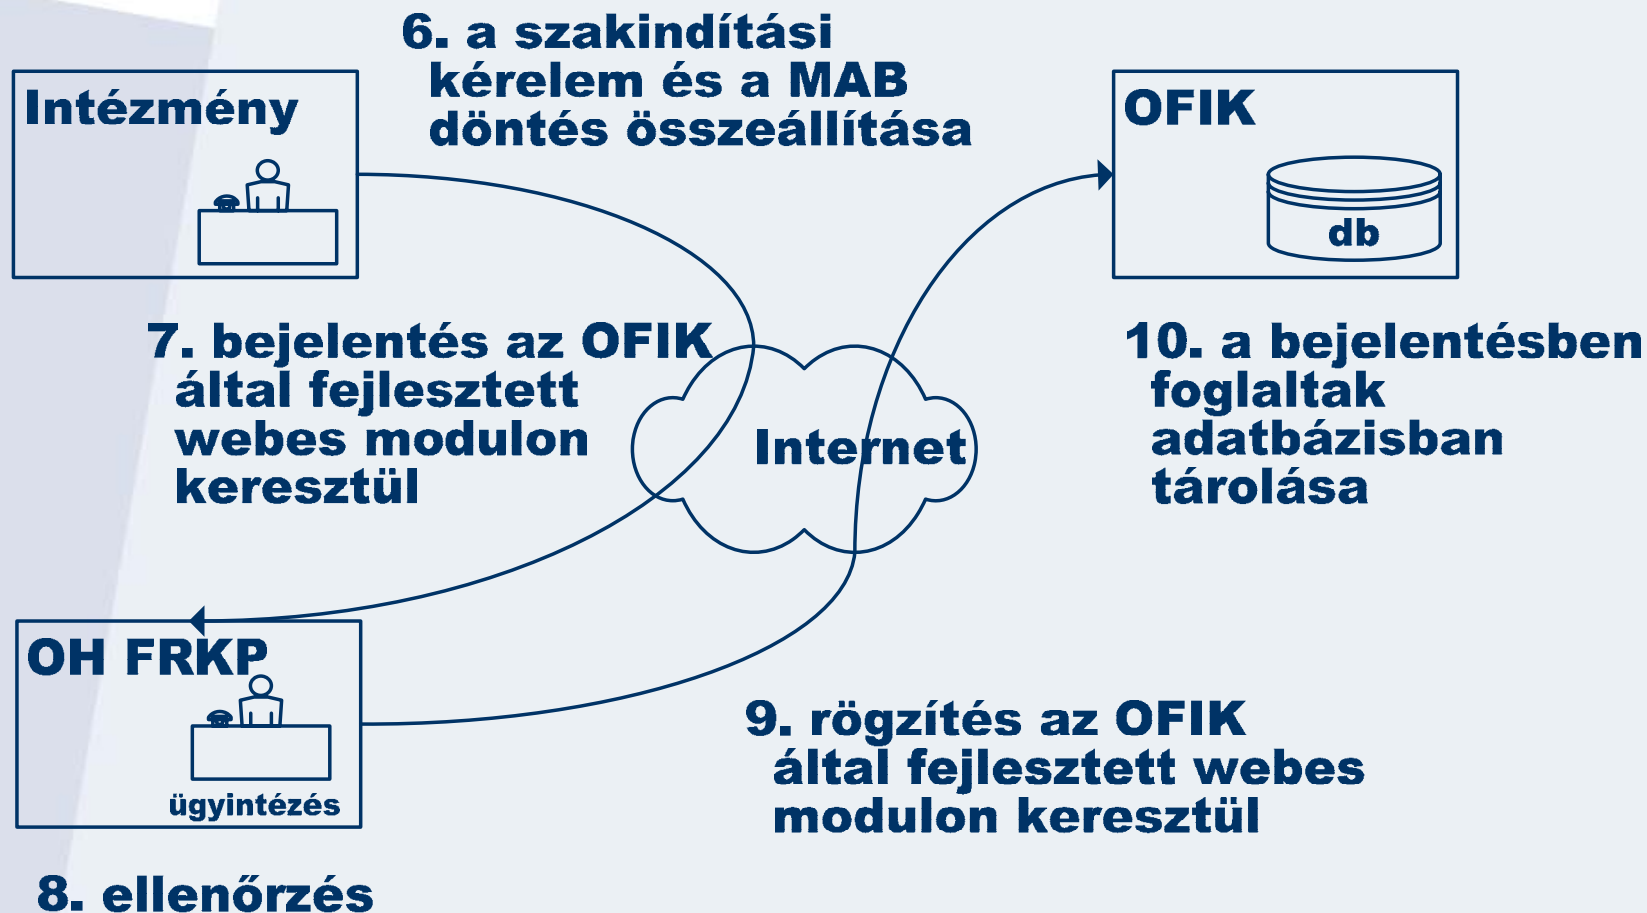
6. a szakindítási kérelem és a MAB döntés összeállítása

Intézmény

OFIK

db

7. bejelentés az OFIK által fejlesztett webes modulon keresztül

Internet

10. a bejelentésben foglaltak adatbázisban tárolása

OH FRKP

ügyintézés

9. rögzítés az OFIK által fejlesztett webes modulon keresztül

8. ellenőrzés